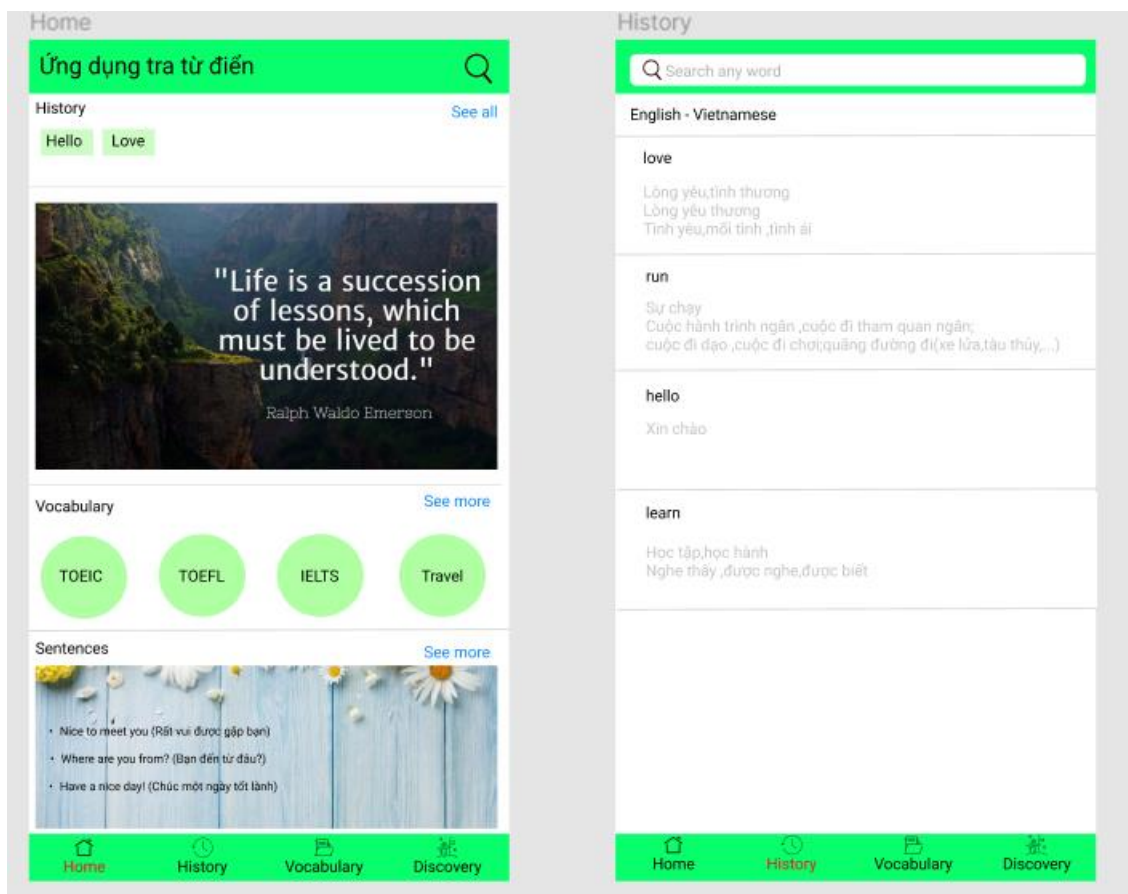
Home

Ứng dụng tra từ điển

History

See all

Hello Love

"Life is a succession of lessons, which must be lived to be understood."

Ralph Waldo Emerson

Vocabulary

See more

TOEIC TOEFL IELTS Travel

Sentences

See more

• Nice to meet you (Rất vui được gặp bạn)
• Where are you from? (Bạn đến từ đâu?)
• Have a nice day! (Chúc một ngày tốt lành)

Home History Vocabulary Discovery

History

Search any word

English - Vietnamese

love

Lòng yêu,tình thương
Lòng yêu thương
Tình yêu,mối tình ,tình ái

run

Sự chạy
Cuộc hành trình ngắn ,cuộc đi tham quan ngắn;
cuộc đi dạo ,cuộc đi chơi;quãng đường đi(xe lửa,tàu thủy,...)

hello

Xin chào

learn

Học tập,học hành
Nghe thấy ,được nghe,được biết

Home History Vocabulary Discovery